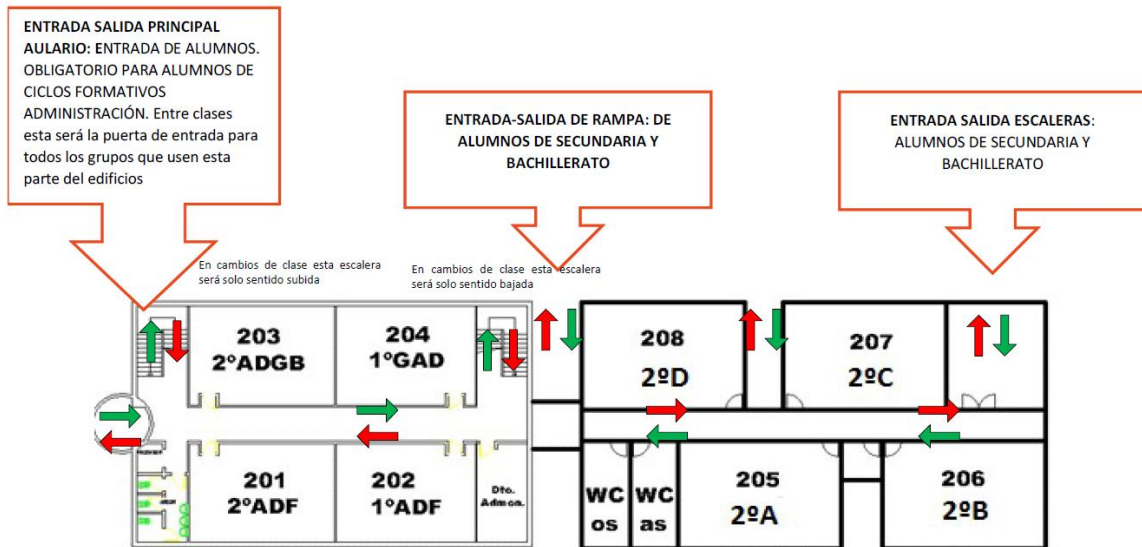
ENTRADA SALIDA PRINCIPAL AULARIO: ENTRADA DE ALUMNOS. OBLIGATORIO PARA ALUMNOS DE CICLOS FORMATIVOS ADMINISTRACIÓN. Entre clases esta será la puerta de entrada para todos los grupos que usen esta parte del edificios

ENTRADA-SALIDA DE RAMPA: DE ALUMNOS DE SECUNDARIA Y BACHILLERATO

ENTRADA SALIDA ESCALERAS: ALUMNOS DE SECUNDARIA Y BACHILLERATO

En cambios de clase esta escalera será solo sentido subida

En cambios de clase esta escalera será solo sentido bajada

203
2ºADGB

204
1ºGAD

208
2ºD

207
2ºC

201
2ºADF

202
1ºADF

Dto. Admon.

WC os

WC as

205
2ºA

206
2ºB